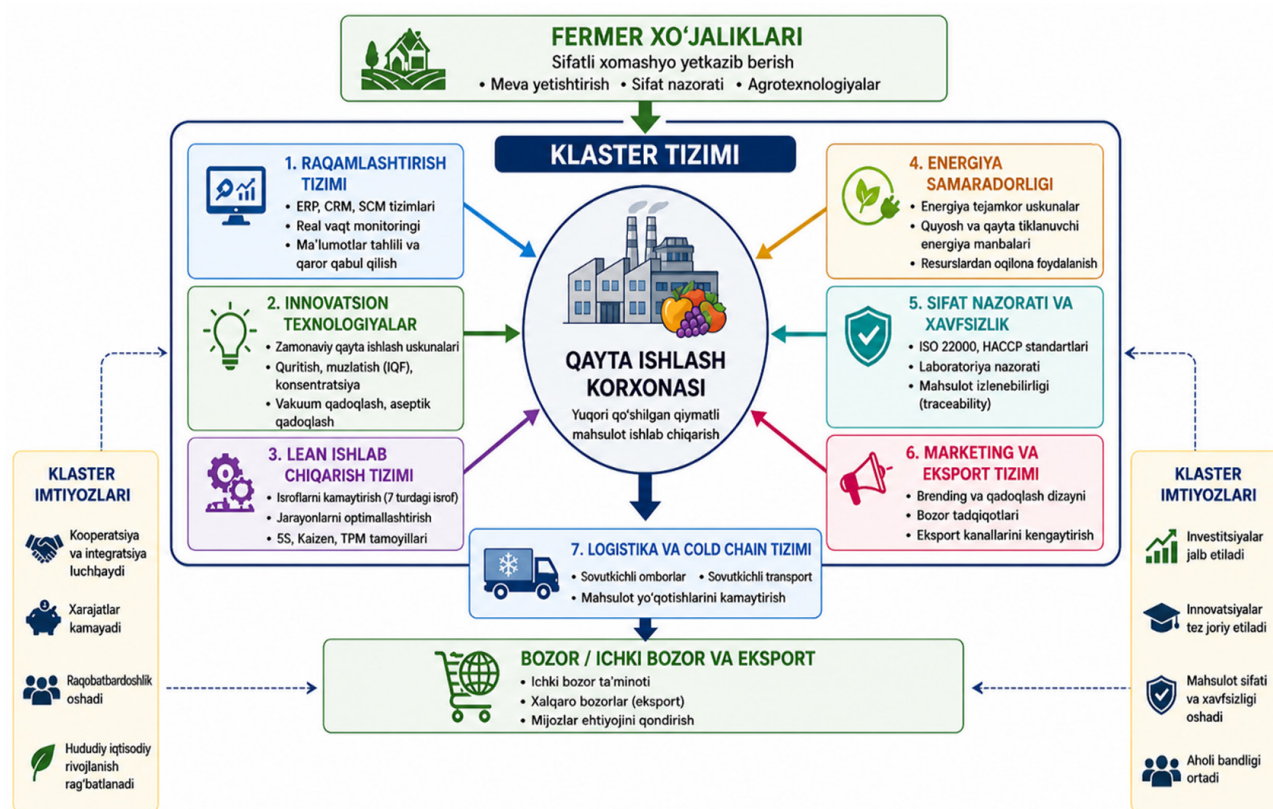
FERMER XO'JALIKLARI
Sifatli xomashyo yetkazib berish
• Meva yetishtirish • Sifat nazorati • Agrotexnologiyalar

KLASTER TIZIMI

1. RAQAMLASHTIRISH TIZIMI
• ERP, CRM, SCM tizimlari
• Real vaqt monitoringi
• Ma'lumotlar tahlili va qaror qabul qilish

2. INNOVATSION TEXNOLOGIYALAR
• Zamonaviy qayta ishlash uskunalari
• Quritish, muzlatish (IQF), konsentratsiya
• Vakuum qadoqlash, aseptik qadoqlash

3. LEAN ISHLAB CHIQARISH TIZIMI
• Isroflarni kamaytirish (7 turdagi isrof)
• Jarayonlarni optimallashtirish
• 5S, Kaizen, TPM tamoyillari

QAYTA ISHLASH KORXONASI
Yuqori qo'shilgan qiymatli mahsulot ishlab chiqarish

4. ENERGIYA SAMARADORLIGI
• Energiya tejamkor uskunalar
• Quyosh va qayta tiklanuvchi energiya manbalari
• Resurslardan oqilona foydalanish

5. SIFAT NAZORATI VA XAVFSIZLIK
• ISO 22000, HACCP standartlari
• Laboratoriya nazorati
• Mahsulot izlenebilirligi (traceability)

6. MARKETING VA EKSPORT TIZIMI
• Brending va qadoqlash dizayni
• Bozor tadqiqotlari
• Eksport kanallarini kengaytirish

7. LOGISTIKA VA COLD CHAIN TIZIMI
• Sovutkichli omborlar • Sovutkichli transport
• Mahsulot yo'qotishlarini kamaytirish

KLASTER IMTIYOZLARI
Kooperatsiya va integratsiya luchhaydi
Xarajatlar kamayadi
Raqobatbardoshlik oshadi
Hududiy iqtisodiy rivojlanish rag'batlanadi

BOZOR / ICHKI BOZOR VA EKSPORT
• Ichki bozor ta'minoti
• Xalqaro bozorlar (eksport)
• Mijozlar ehtiyojini qondirish

KLASTER IMTIYOZLARI
Investitsiyalar jalb etiladi
Innovatsiyalar tez joriy etiladi
Mahsulot sifati va xavfsizligi oshadi
Aholi bandligi ortadi